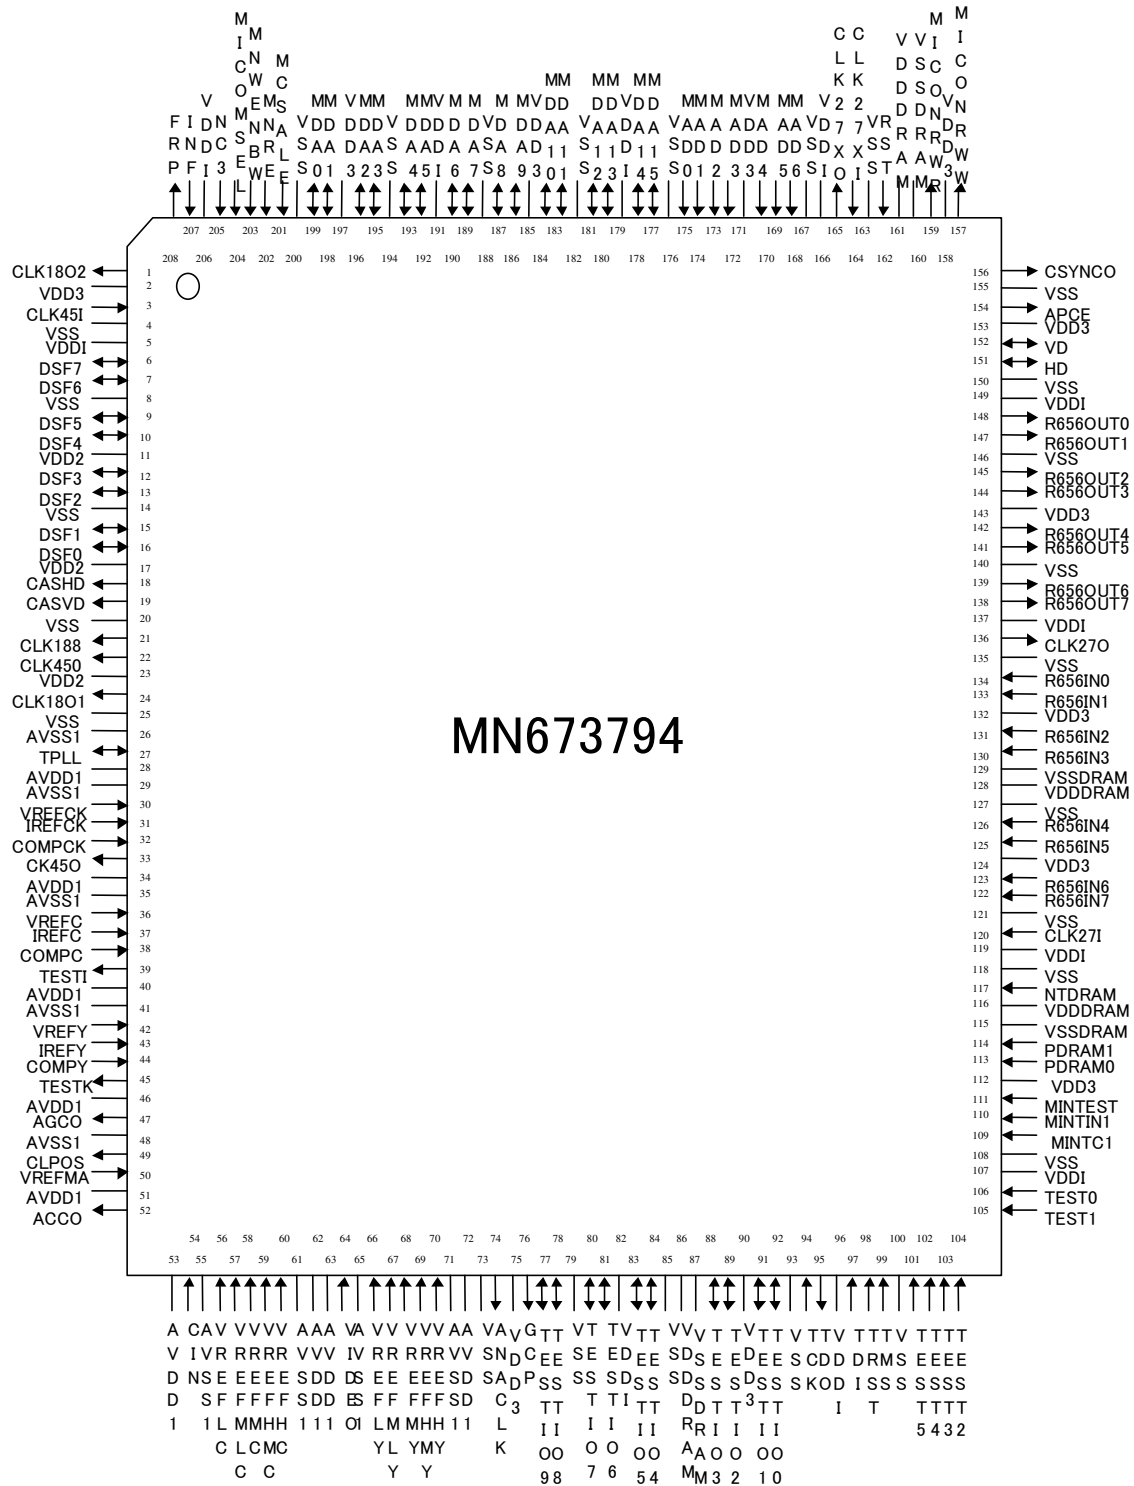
MN673794

1 CLK18O2
2 VDD3
3 CLK45I
4 VSS
5 VDDI
6 DSF7
7 DSF6
8 VSS
9 DSF5
10 DSF4
11 VDD2
12 DSF3
13 DSF2
14 VSS
15 DSF1
16 DSF0
17 VDD2
18 CASHD
19 CASVD
20 VSS
21 CLK188
22 CLK450
23 VDD2
24 CLK18O1
25 VSS
26 AVSS1
27 TPLL
28 AVDD1
29 AVSS1
30 VREFCK
31 IREFCK
32 COMPCK
33 CK45O
34 AVDD1
35 AVSS1
36 VREFC
37 IREFC
38 COMPC
39 TESTI
40 AVDD1
41 AVSS1
42 VREFY
43 IREFY
44 COMPY
45 TESTK
46 AVDD1
47 AGCO
48 AVSS1
49 CLPOS
50 VREFMA
51 AVDD1
52 ACCO

156 CSYNCO
155 VSS
154 APCE
153 VDD3
152 VD
151 HD
150 VSS
149 VDDI
148 R656OUT0
147 R656OUT1
146 VSS
145 R656OUT2
144 R656OUT3
143 VDD3
142 R656OUT4
141 R656OUT5
140 VSS
139 R656OUT6
138 R656OUT7
137 VDDI
136 CLK27O
135 VSS
134 R656IN0
133 R656IN1
132 VDD3
131 R656IN2
130 R656IN3
129 VSSDRAM
128 VDDDRAM
127 VSS
126 R656IN4
125 R656IN5
124 VDD3
123 R656IN6
122 R656IN7
121 VSS
120 CLK27I
119 VDDI
118 VSS
117 NTDRAM
116 VDDDRAM
115 VSSDRAM
114 PDRAM1
113 PDRAM0
112 VDD3
111 MINTEST
110 MINTIN1
109 MINTC1
108 VSS
107 VDDI
106 TEST0
105 TEST1

53 AVDD1
54 CAVINSE
55 VREFSF1LC
56 VREFMLC
57 VREFMC
58 VREFHM
59 VREFHC
60 AVSDD1
61 AVSDD1
62 AVSDD1
63 VAIVDSES
64 VREFLY
65 VREFMYL
66 VREFMY
67 VREFHY
68 VREFHY
69 AVSDD1
70 AVSDD1
71 VASNSACLK
72 VDDP3
73 GCO
74 TESTIO9
75 TESTIO8
76 VSS
77 TESTIO7
78 TESTIO6
79 TESTIO5
80 TESTIO4
81 VSS
82 VDDDRAM
83 VSS
84 TESTDRIAM3
85 TESTIO3
86 TESTIO2
87 TESTIO1
88 TESTIO0
89 VSS
90 TCK
91 TDO
92 TDI
93 VSS
94 TDI
95 TRST
96 TMS
97 VSS
98 TEST5
99 TEST4
100 TEST3
101 TEST2

157 MICONDW
158 MICONRW
159 MISCONDRAM
160 VSSDRAM
161 VDDDRAM
162 TSSV
163 RS
164 CLK27XI
165 CLK27XO
166 VSDI
167 VSS
168 MAD6
169 MAD5
170 MAD4
171 MAD3
172 VDD
173 MAD2
174 MAD1
175 MAD0
176 VSS
177 MAD15
178 MAD14
179 VDDI
180 MAD13
181 MAD12
182 VSS
183 MAD11
184 MAD10
185 MAD9
186 VDD
187 MAD8
188 VSS
189 MAD7
190 MAD6
191 MADI
192 MAD5
193 MAD4
194 VSS
195 MAD3
196 MAD2
197 VDD
198 MAD1
199 MAD0
200 VSS
201 MCSALE
202 MSNRE
203 MNWEBW
204 MICOMSEL
205 VDDI3
206 NC
207 FINF
208 FRP